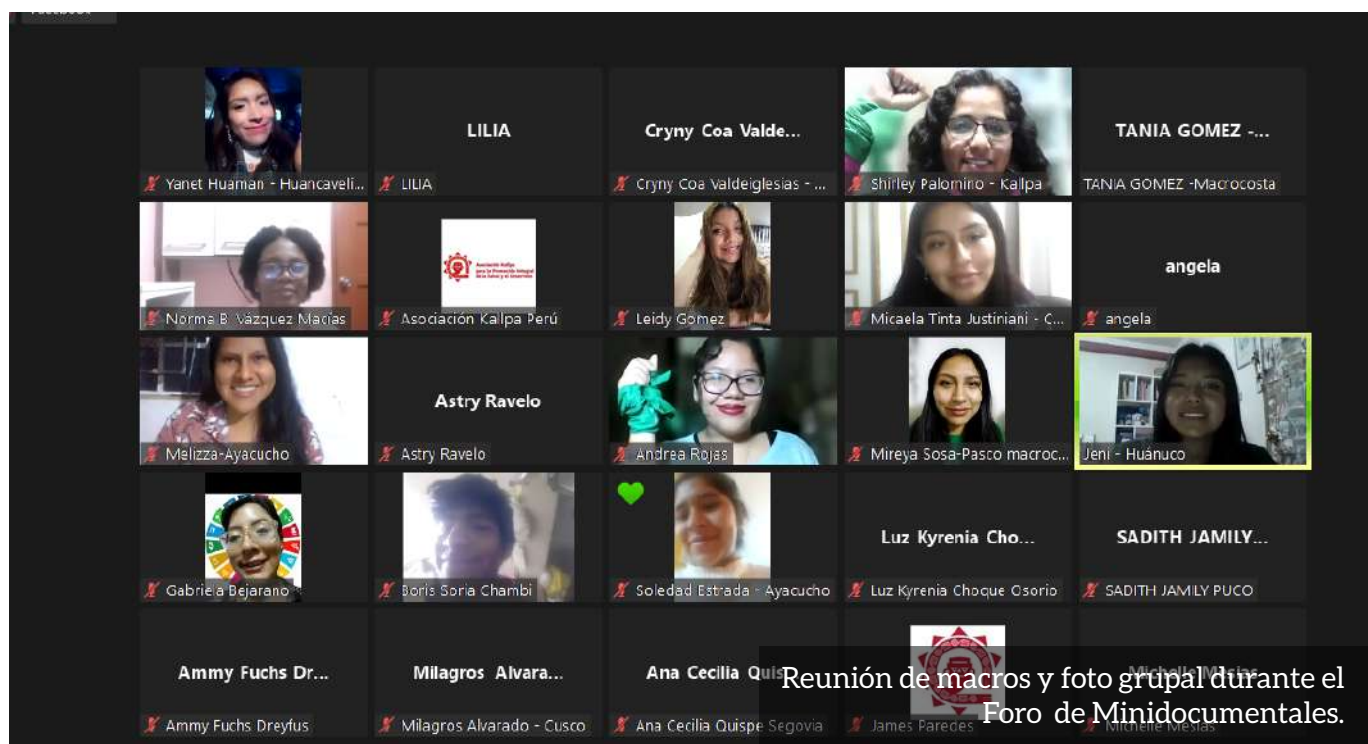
Yanet Huaman - Huancavelí...

LILIA
LILIA

Cryny Coa Valde...
Cryny Coa Valdeiglesias - ...

Shirley Palomino - Kallpa

TANIA GOMEZ -...
TANIA GOMEZ -Macrocosta

Norma B. Vazquez Macías

Asociación Kallpa para la Promoción Integral de la Salud y el Desarrollo
Asociación Kallpa Perú

Leidy Gomez

Micaela Tinta Justiniani - C...

angela
angela

Melizza-Ayacucho

Astry Ravelo
Astry Ravelo

Andrea Rojas

Mireya Sosa-Pasco macroc...

Jeni - Huánuco

Gabriela Bejarano

Boris Soria Chambi

Soledad Estrada - Ayacucho

Luz Kyrenia Cho...
Luz Kyrenia Choque Osorio

SADITH JAMILY...
SADITH JAMILY PUCO

Ammy Fuchs Dr...
Ammy Fuchs Dreyfus

Milagros Alvara...
Milagros Alvarado - Cusco

Ana Cecilia Quis...
Ana Cecilia Quispe Segovia

James Paredes

Michelle Mesias
Michelle Mesias

Reunión de macros y foto grupal durante el Foro de Minidocumentales.